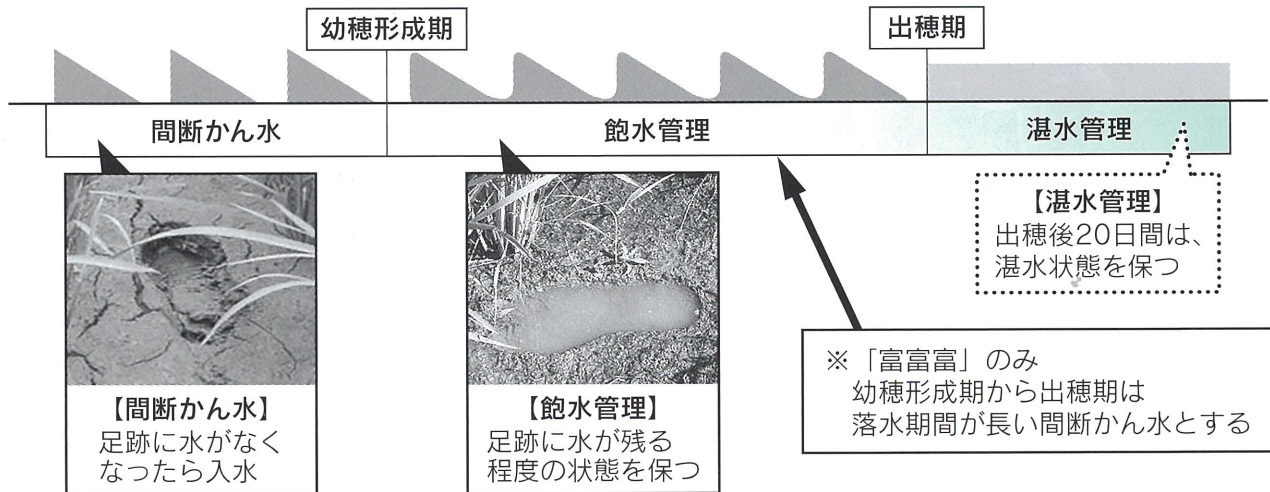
幼穂形成期

出穂期

間断かん水

飽水管理

湛水管理

【湛水管理】
出穂後20日間は、
湛水状態を保つ

※「富富富」のみ
幼穂形成期から出穂期は
落水期間が長い間断かん水とする

【間断かん水】
足跡に水がなく
なったら入水

【飽水管理】
足跡に水が残る
程度の状態を保つ